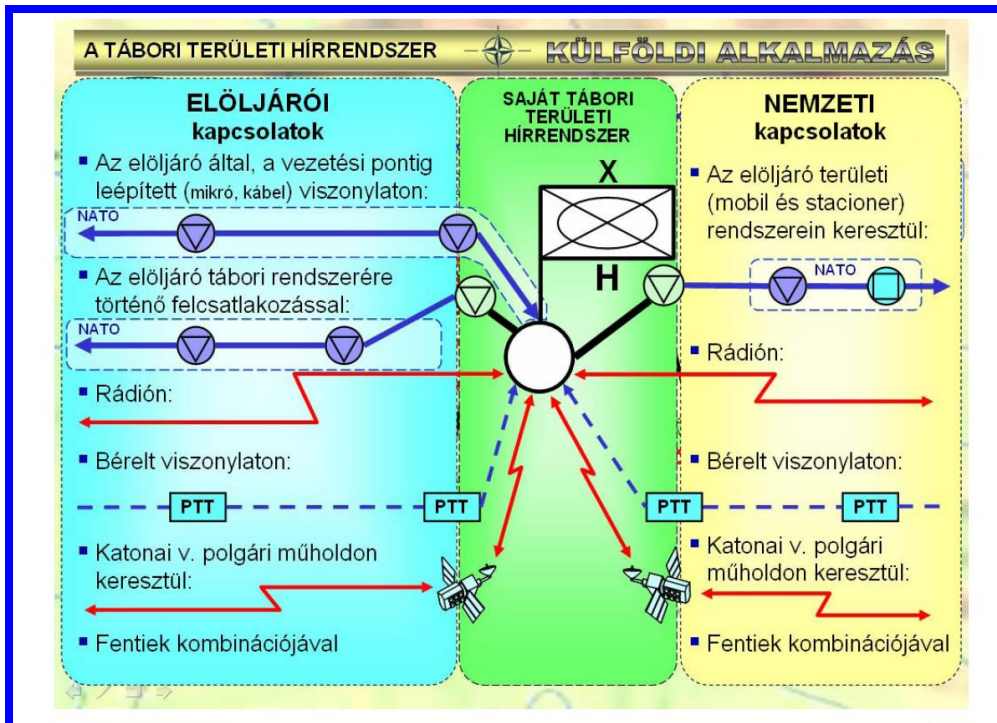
A TÁBORI TERÜLETI HÍRRENDSZER

KÜLFÖLDI ALKALMAZÁS

ELÖLJÁRÓI kapcsolatok

Az elöljáró által, a vezetési pontig leépített (mikró, kábel) viszonylaton:

NATO

Az elöljáró tábori rendszerére történő felcsatlakozással:

NATO

Rádión:

Bérelt viszonylaton:

PTT

PTT

Katonai v. polgári műholdon keresztül:

Fentiek kombinációjával

SAJÁT TÁBORI TERÜLETI HÍRRENDSZER

X

H

NEMZETI kapcsolatok

Az elöljáró területi (mobil és stacioner) rendszerein keresztül:

NATO

Rádión:

Bérelt viszonylaton:

PTT

PTT

Katonai v. polgári műholdon keresztül:

Fentiek kombinációjával